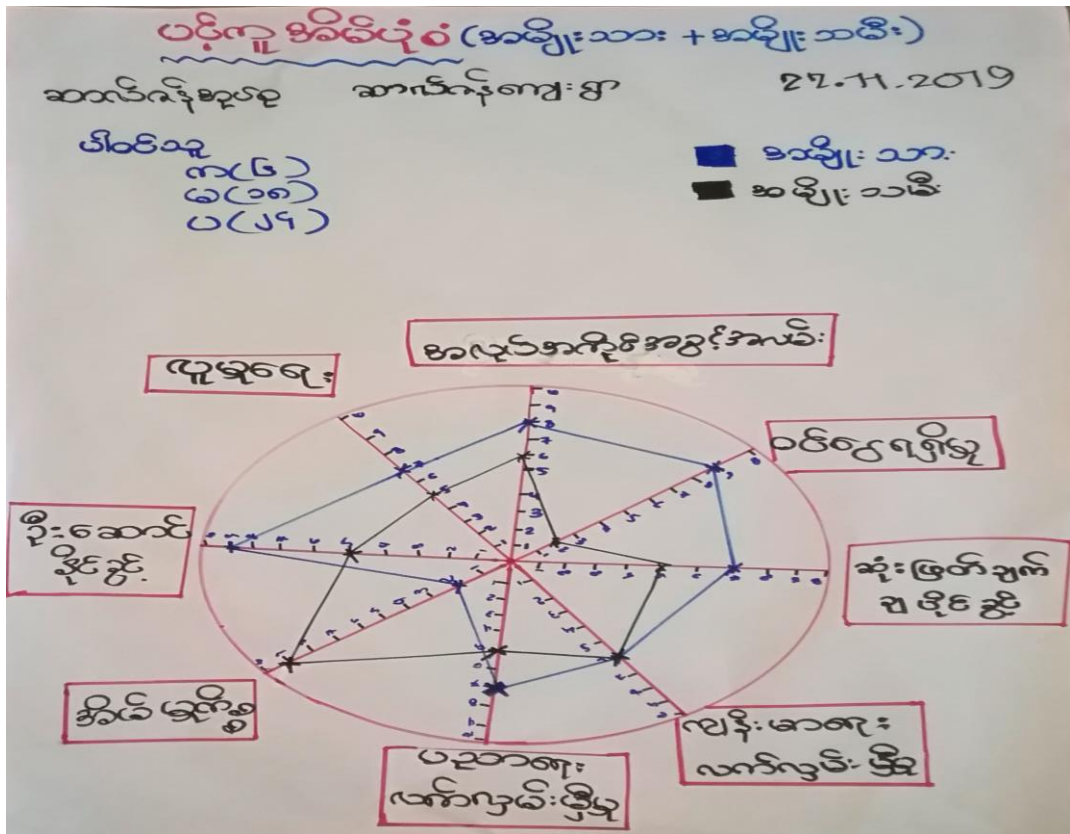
ပင့်ကူ အိမ်ပုံစံ (အမျိုးသား + အမျိုးသမီး)

ဆာသင်ကန်စုရွာ ဆားသင်ကန်ကျေးရွာ 27.11.2019

ပါဝင်သူ
ကျား(၆)
မ(၁၈)
ပ(၂၄)

အမျိုးသား
အမျိုးသမီး

အလုပ်အကိုင်အခွင့်အလမ်း

ဝင်ငွေရရှိမှု

ဆုံးဖြတ်ချက် ချပိုင်ခွင့်

ကျန်းမာရေး လက်လှမ်းမှီမှု

ပညာရေး လက်လှမ်းမှီမှု

အိမ်မှုကိစ္စ

ပိုင်ဆိုင်ခွင့်

လူမှုရေး